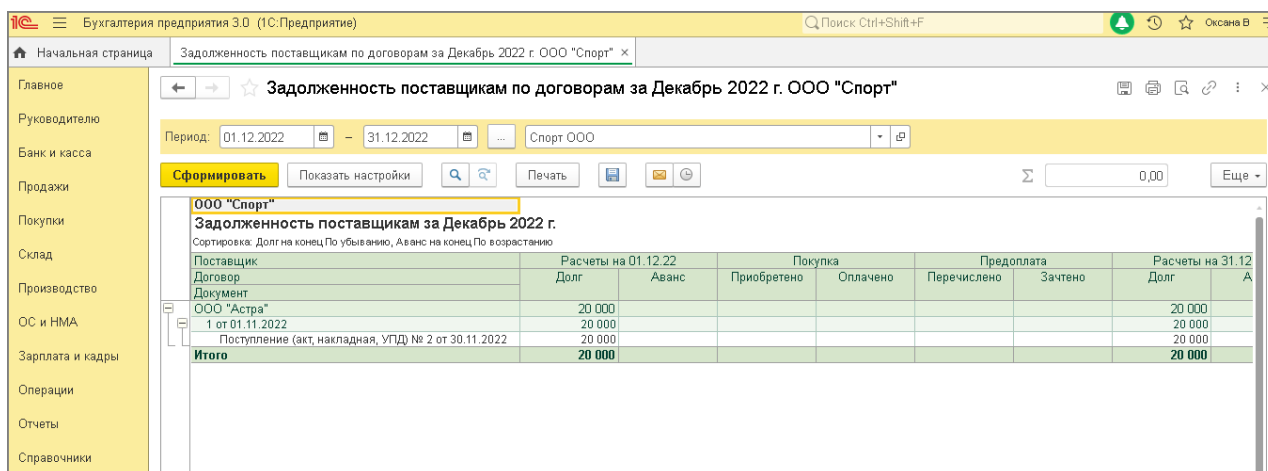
1С Бухгалтерия предприятия 3.0 (1С:Предприятие)
Поиск Ctrl+Shift+F
Оксана В

Начальная страница
Задолженность поставщикам по договорам за Декабрь 2022 г. ООО "Спорт" ×

Главное
Руководителю
Банк и касса
Продажи
Покупки
Склад
Производство
ОС и НМА
Зарплата и кадры
Операции
Отчеты
Справочники

Задолженность поставщикам по договорам за Декабрь 2022 г. ООО "Спорт"

Период: 01.12.2022 – 31.12.2022 ... Спорт ООО

Сформировать
Показать настройки
Печать
Σ 0,00
Еще

ООО "Спорт"
Задолженность поставщикам за Декабрь 2022 г.
Сортировка: Долг на конец По убыванию, Аванс на конец По возрастанию

| Поставщик / Договор / Документ | Расчеты на 01.12.22 Долг | Аванс | Покупка Приобретено | Оплачено | Предоплата Перечислено | Зачтено | Расчеты на 31.12 Долг | А |
|---|---|---|---|---|---|---|---|---|
| ООО "Астра" | 20 000 | | | | | | 20 000 | |
| 1 от 01.11.2022 | 20 000 | | | | | | 20 000 | |
| Поступление (акт, накладная, УПД) № 2 от 30.11.2022 | 20 000 | | | | | | 20 000 | |
| Итого | 20 000 | | | | | | 20 000 | |